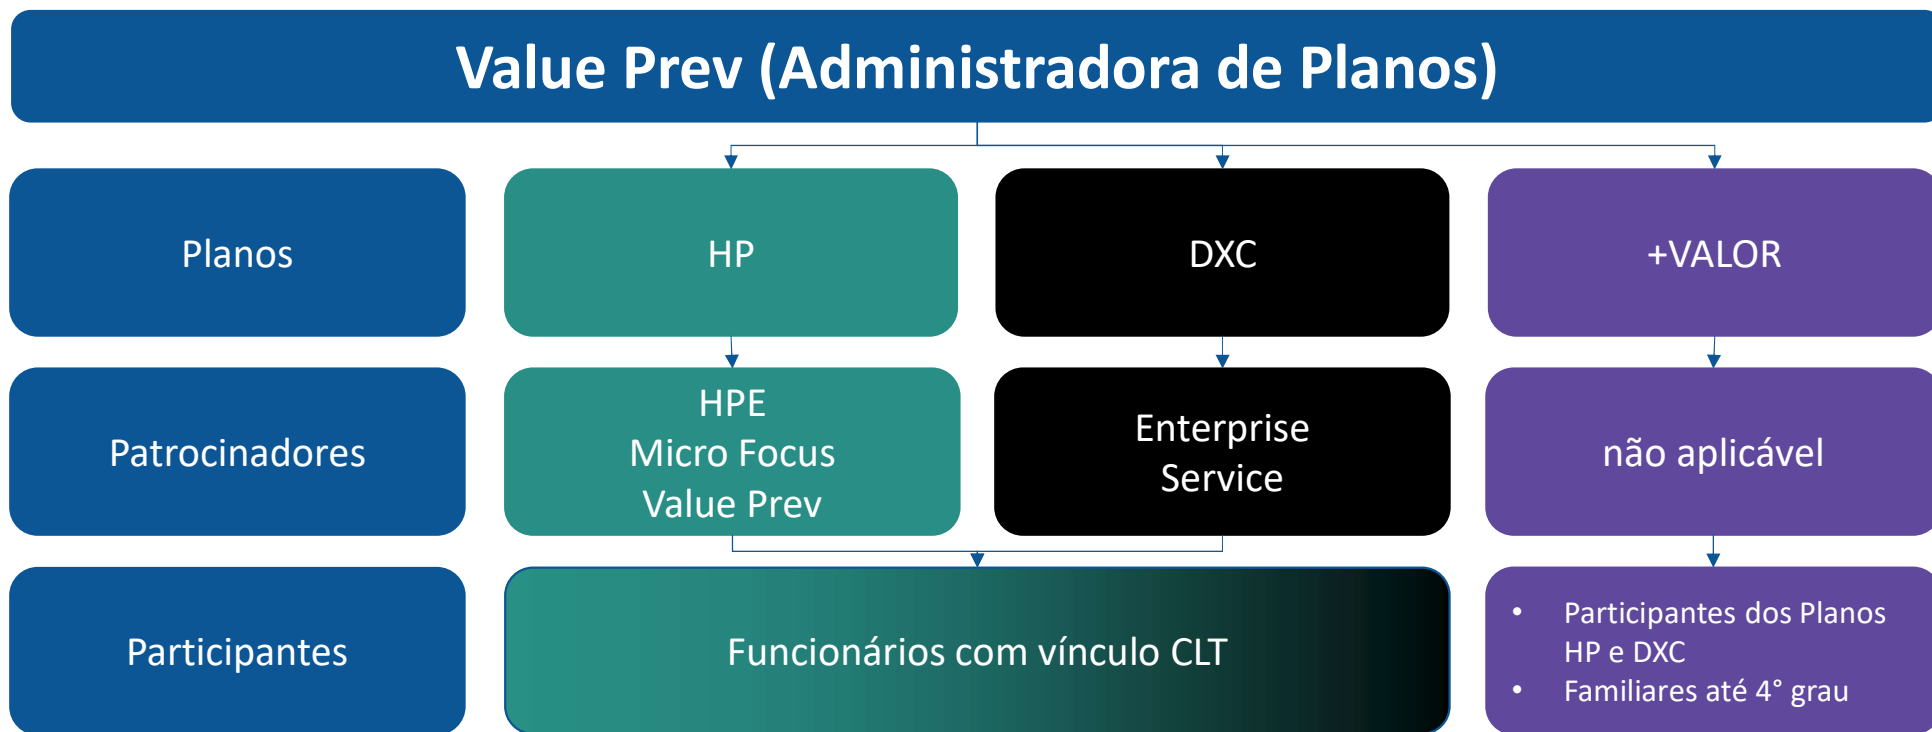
Value Prev (Administradora de Planos)

Planos

HP

DXC

+VALOR

Patrocinadores

HPE
Micro Focus
Value Prev

Enterprise Service

não aplicável

Participantes

Funcionários com vínculo CLT

- Participantes dos Planos HP e DXC
- Familiares até 4° grau